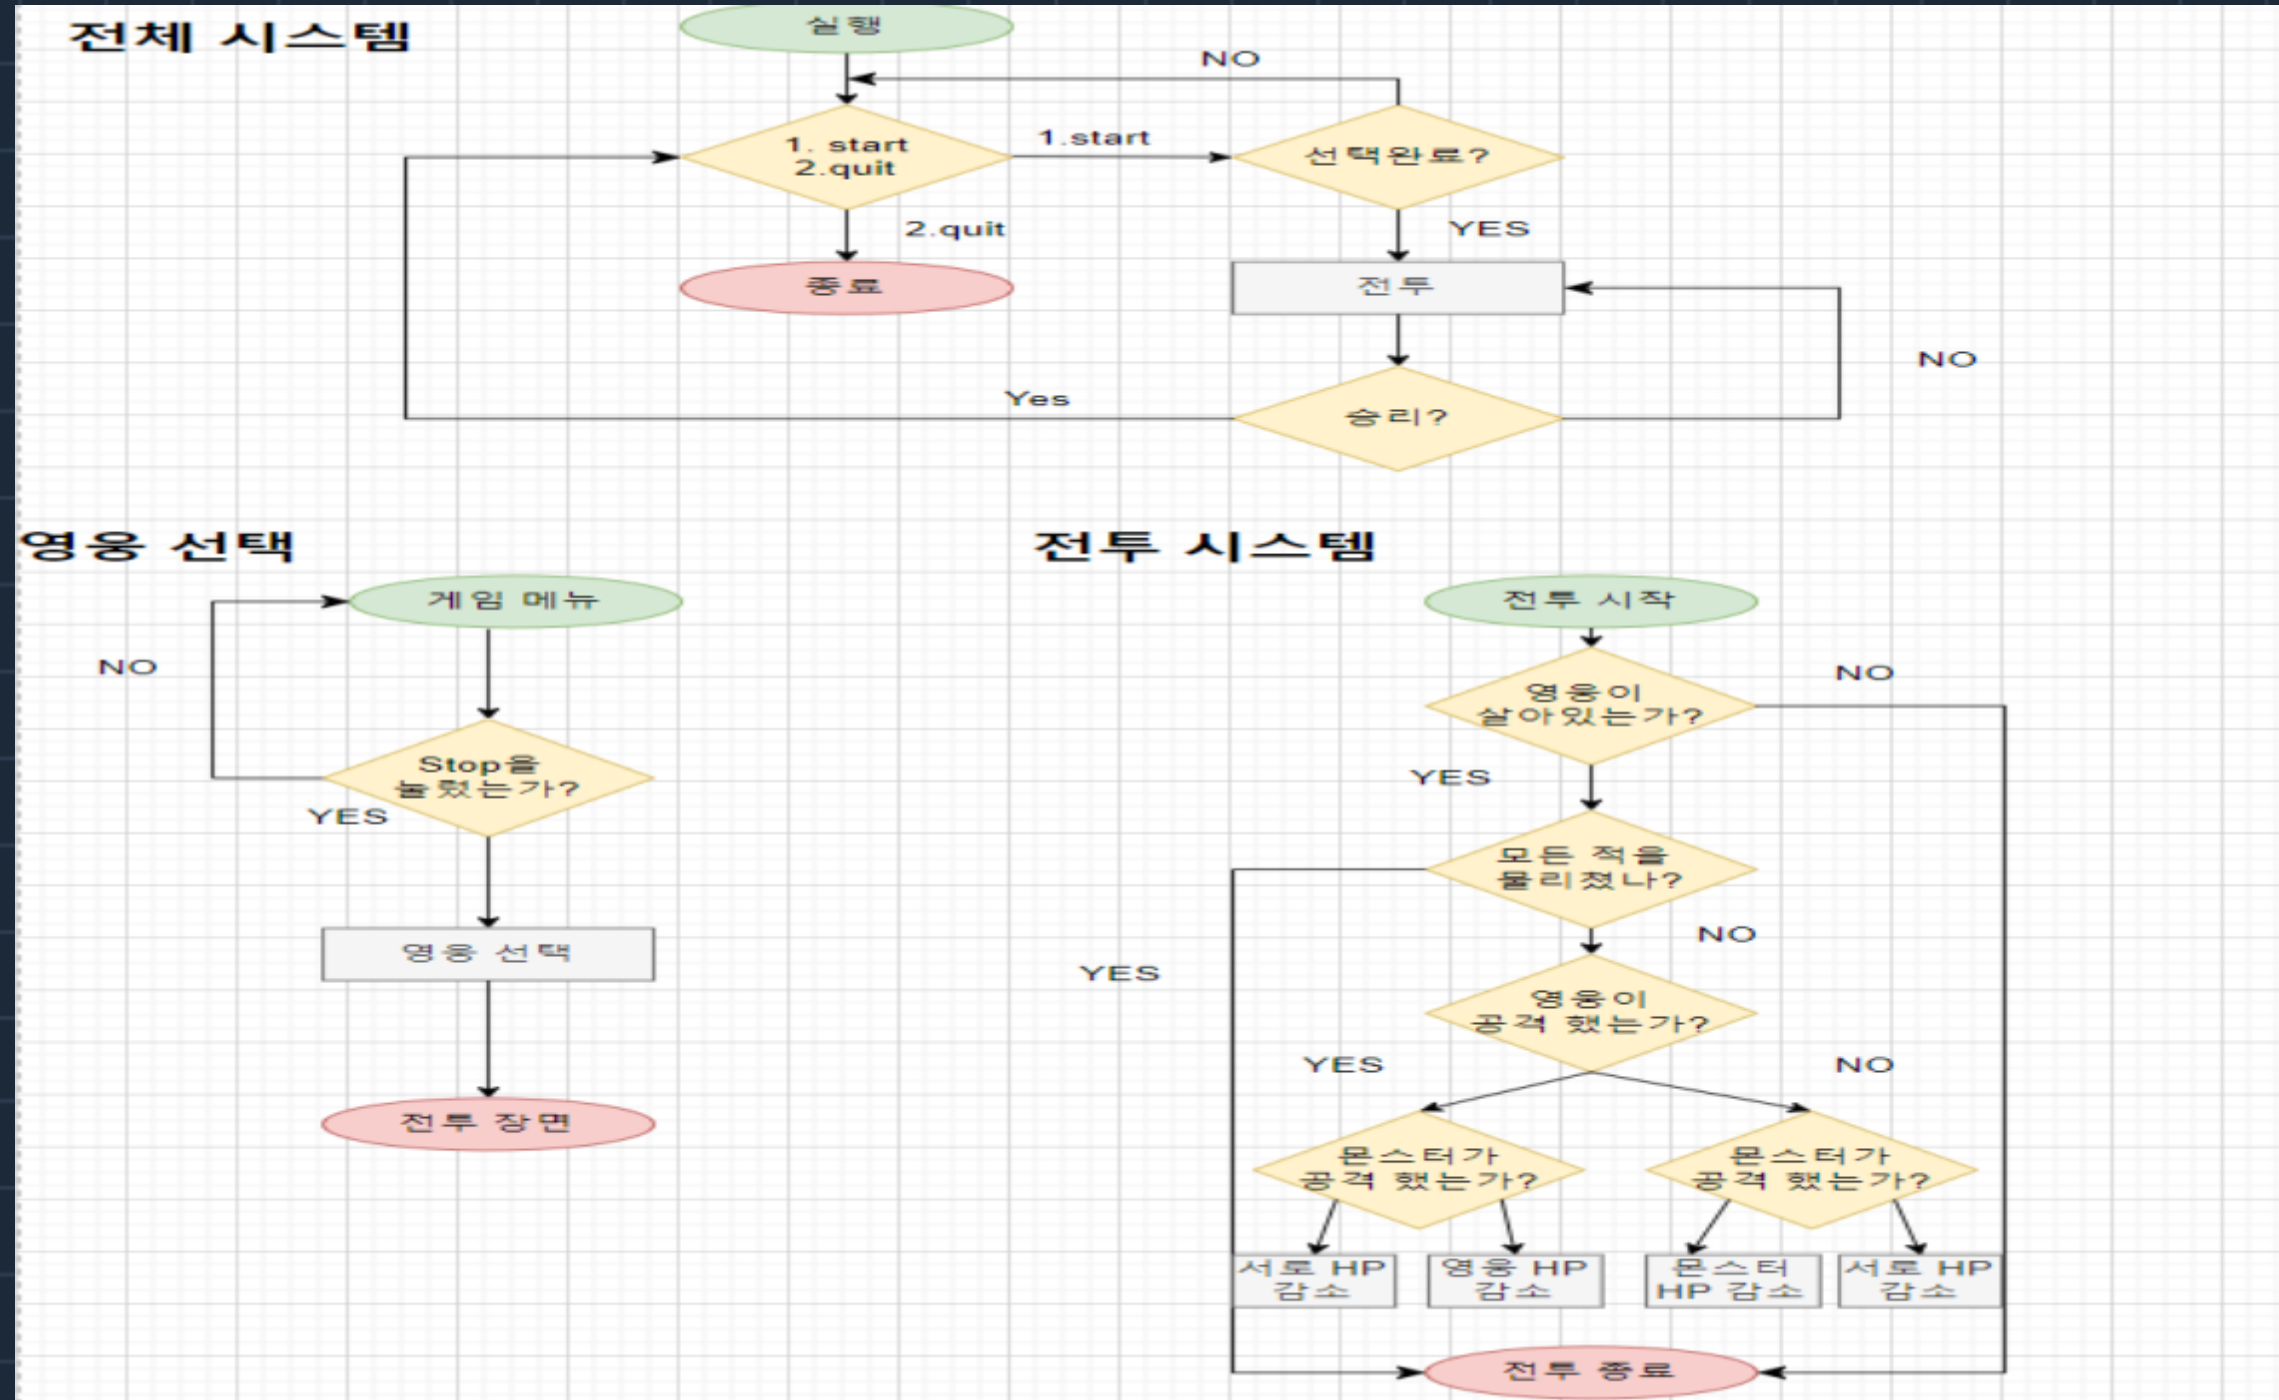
전체 시스템

실행

NO

1. start
2.quit

1.start

선택완료?

2.quit

YES

종료

전투

NO

Yes

승리?

영웅 선택

전투 시스템

게임 메뉴

전투 시작

NO

NO

영웅이
살아있는가?

Stop을
눌렀는가?

YES

YES

모든 적을
물리쳤나?

영웅 선택

NO

YES

영웅이
공격 했는가?

YES

NO

전투 장면

몬스터가
공격 했는가?

몬스터가
공격 했는가?

서로 HP
감소

영웅 HP
감소

몬스터
HP 감소

서로 HP
감소

전투 종료